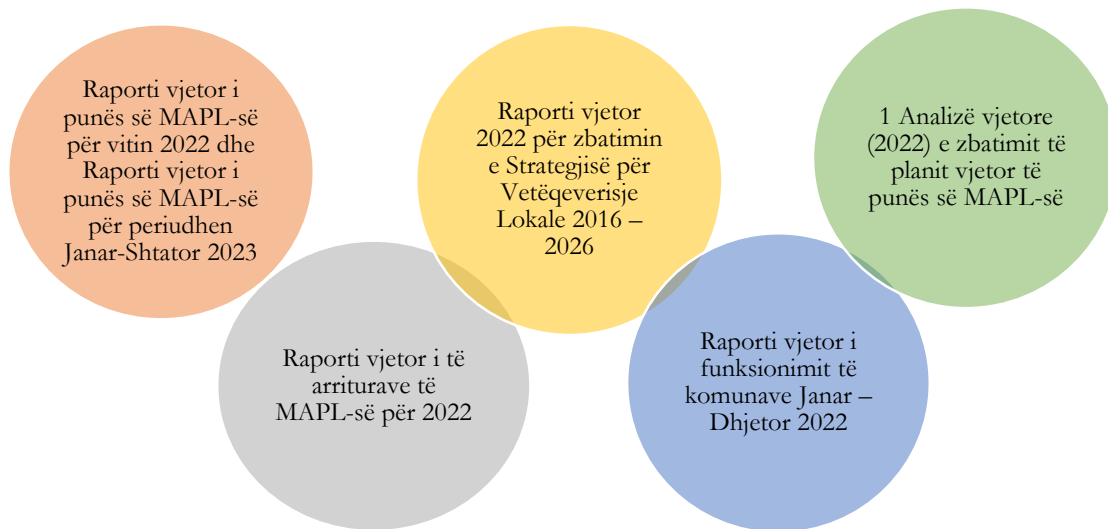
Raporti vjetor i punës së MAPL-së për vitin 2022 dhe Raporti vjetor i punës së MAPL-së për periudhen Janar-Shtator 2023

Raporti vjetor i të arriturave të MAPL-së për 2022

Raporti vjetor 2022 për zbatimin e Strategjisë për Vetëqeverisje Lokale 2016 – 2026

Raporti vjetor i funksionimit të komunave Janar – Dhjetor 2022

1 Analizë vjetore (2022) e zbatimit të planit vjetor të punës së MAPL-së